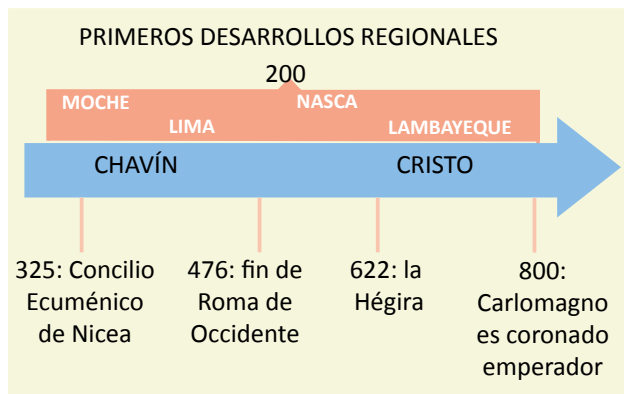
PRIMEROS DESARROLLOS REGIONALES

200

MOCHE

LIMA

NASCA

LAMBAYEQUE

CHAVÍN

CRISTO

325: Concilio Ecuménico de Nicea

476: fin de Roma de Occidente

622: la Hégira

800: Carlomagno es coronado emperador